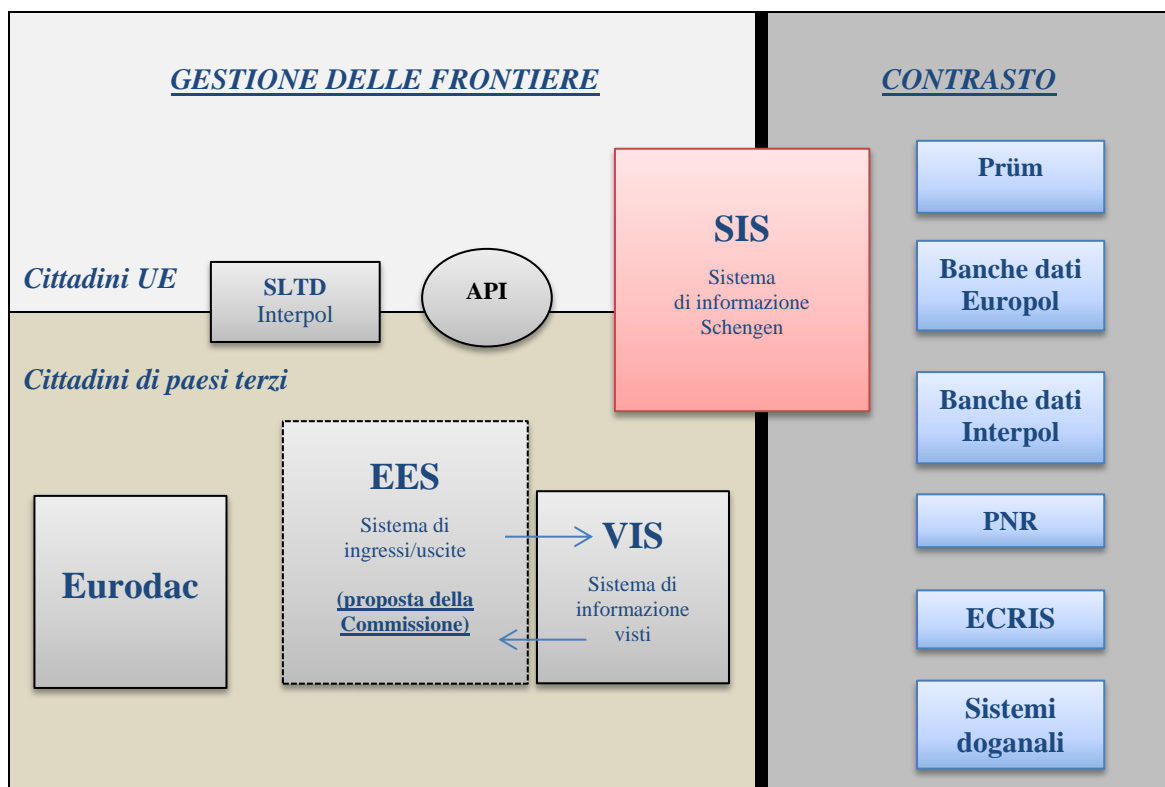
GESTIONE DELLE FRONTIERE

CONTRASTO

SIS
Sistema di informazione Schengen

Prüm

Banche dati Europol

Cittadini UE

SLTD Interpol

API

Cittadini di paesi terzi

Banche dati Interpol

EES
Sistema di ingressi/uscite

(proposta della Commissione)

VIS
Sistema di informazione visti

Eurodac

PNR

ECRIS

Sistemi doganali